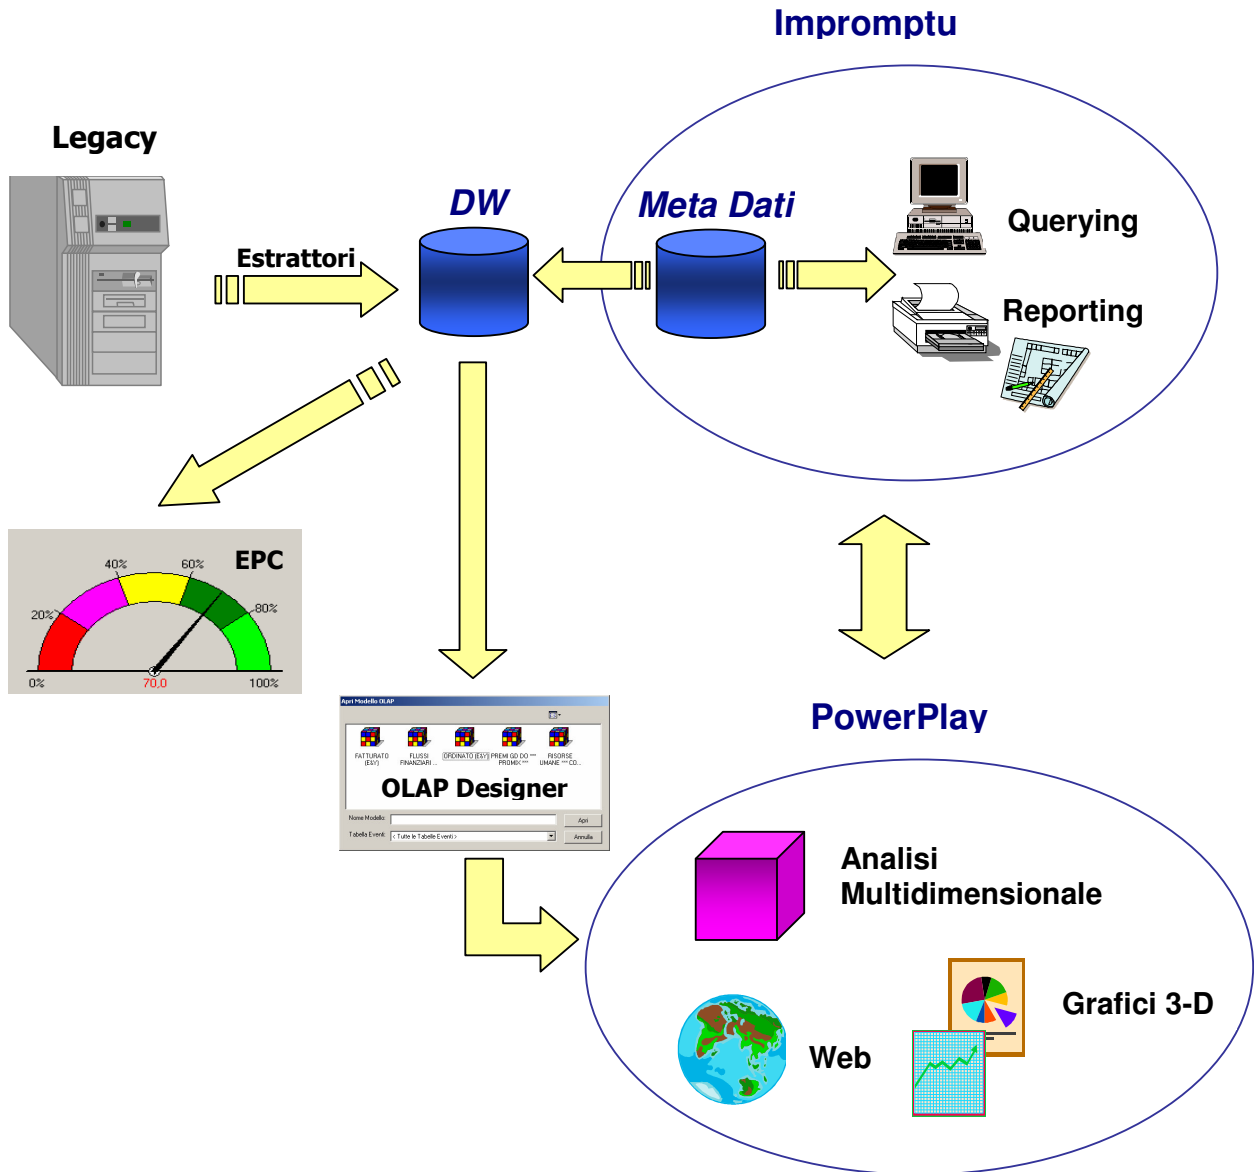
Impromptu

Legacy

Estrattori

DW

Meta Dati

Querying

Reporting

EPC

0%
20%
40%
60%
80%
100%
70,0

Apri Modello OLAP

FATTURATO (E&Y)
FLUSSI FINANZIARI ...
ORDINATO (E&Y)
PREMI GD DO *** PROMO(***
RISORSE UMANE *** CO...

OLAP Designer

Nome Modello
Apri
Tabella Eventi
< Tutte le Tabelle Eventi >
Annulla

PowerPlay

Analisi Multidimensionale

Grafici 3-D

Web